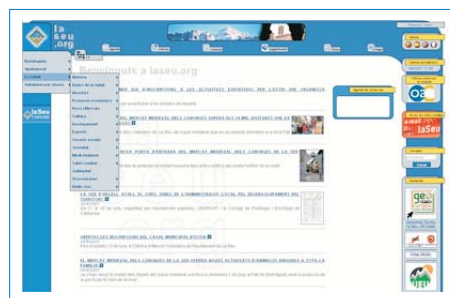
la seu .org

Benvinguts a laseu.org

Benvinguts
Ajuntament
La Ciutat
Administració oberta

Història
Dades de la ciutat
Municipi
Promoció econòmica
Fires i Mercats
Cultura
Ensenyament
Esports
Serveis socials
Joventut
Medi Ambient
Salut i consum
Cooperació
Participació
Noves Tec.

LA SEU D'URGELL ACULL EL CURS SOBRE L'ADMINISTRACIÓ LOCAL PEL DESENVOLUPAMENT DEL TERRITORI

OBERTES LES INSCRIPCIONS DEL CASAL MUNICIPAL D'ESTIU

EL MERCAT MUNICIPAL DELS CANONGES DE LA SEU OFEREIX NOVES ACTIVITATS D'ANIMACIÓ DIRIGIDES A TOTA LA FAMÍLIA

laSeu

oa